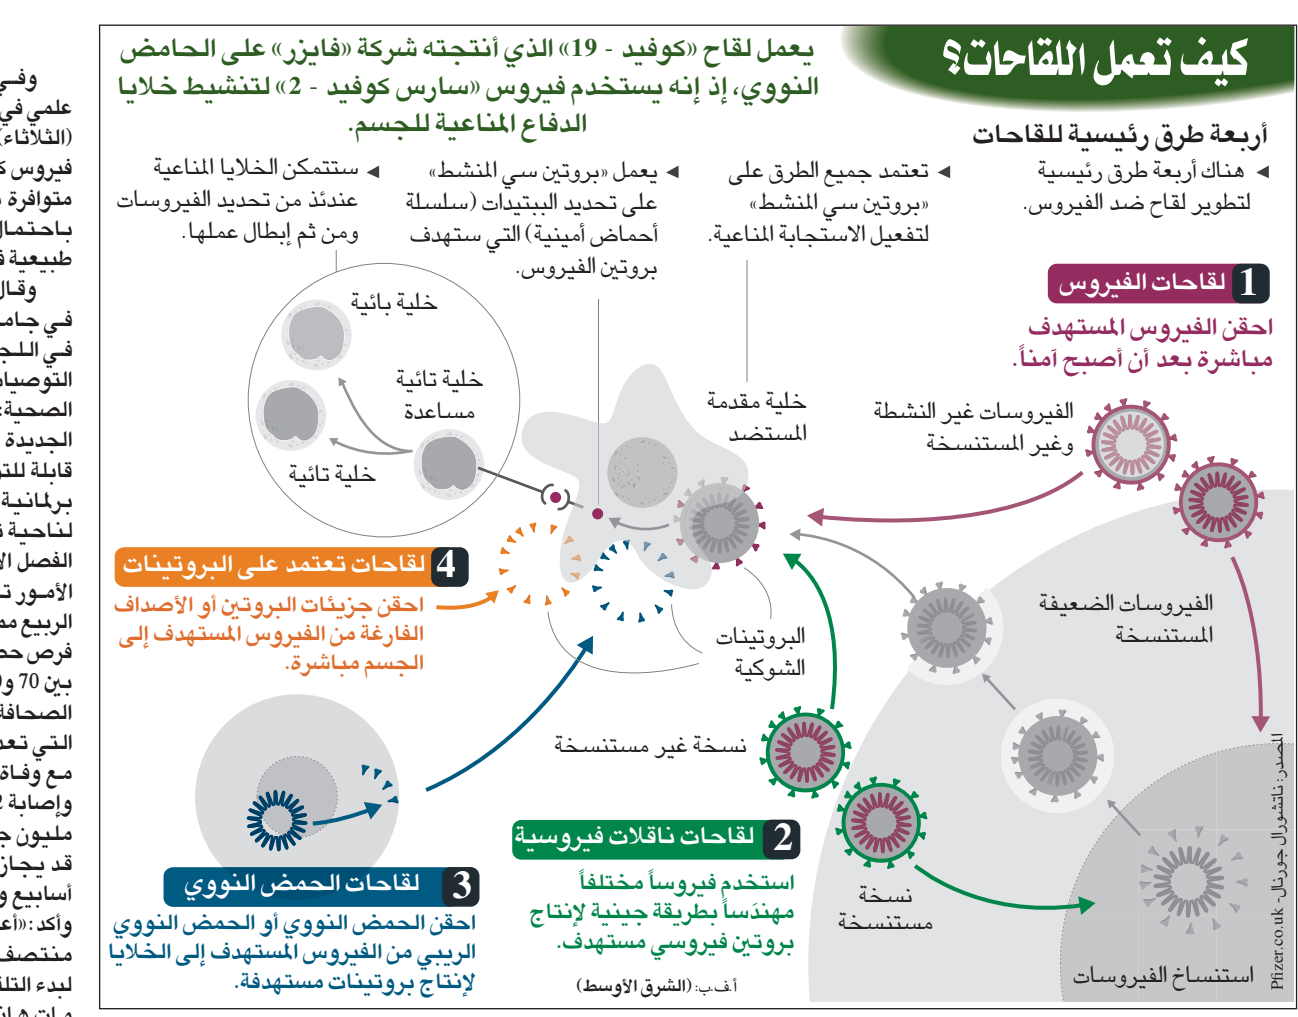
كيف تعمل اللقاحات؟

يعمل لقاح «كوفيد - 19» الذي أنتجته شركة «فايزر» على الحامض النووي، إذ إنه يستخدم فيروس «سارس كوفيد - 2» لتنشيط خلايا الدفاع المناعية للجسم.

أربعة طرق رئيسية للقاحات

هناك أربعة طرق رئيسية لتطوير لقاح ضد الفيروس.

تعتمد جميع الطرق على «بروتين سي المنشط» لتفعيل الاستجابة المناعية.

يعمل «بروتين سي المنشط» على تحديد الببتيدات (سلسلة أحماض أمينية) التي تستهدف بروتين الفيروس.

ستتمكن الخلايا المناعية عندئذ من تحديد الفيروسات ومن ثم إبطال عملها.

خلية بائية

خلية تائية مساعدة

خلية تائية

خلية مقدمة المستضد

1 لقاحات الفيروس

احقن الفيروس المستهدف مباشرة بعد أن أصبح آمناً.

الفيروسات غير النشطة وغير المستنسخة

الفيروسات الضعيفة المستنسخة

4 لقاحات تعتمد على البروتينات

احقن جزيئات البروتين أو الأصداف الفارغة من الفيروس المستهدف إلى الجسم مباشرة.

البروتينات الشوكية

نسخة غير مستنسخة

2 لقاحات ناقلات فيروسية

استخدم فيروساً مختلفاً مهندَساً بطريقة جينية لإنتاج بروتين فيروسي مستهدف.

نسخة مستنسخة

استنساخ الفيروسات

3 لقاحات الحمض النووي

احقن الحمض النووي أو الحمض النووي الريبي من الفيروس المستهدف إلى الخلايا لإنتاج بروتينات مستهدفة.

أ.ف.ب (الشرق الأوسط)

المصدر: ناشيونال جورنال - Pfizer.co.uk